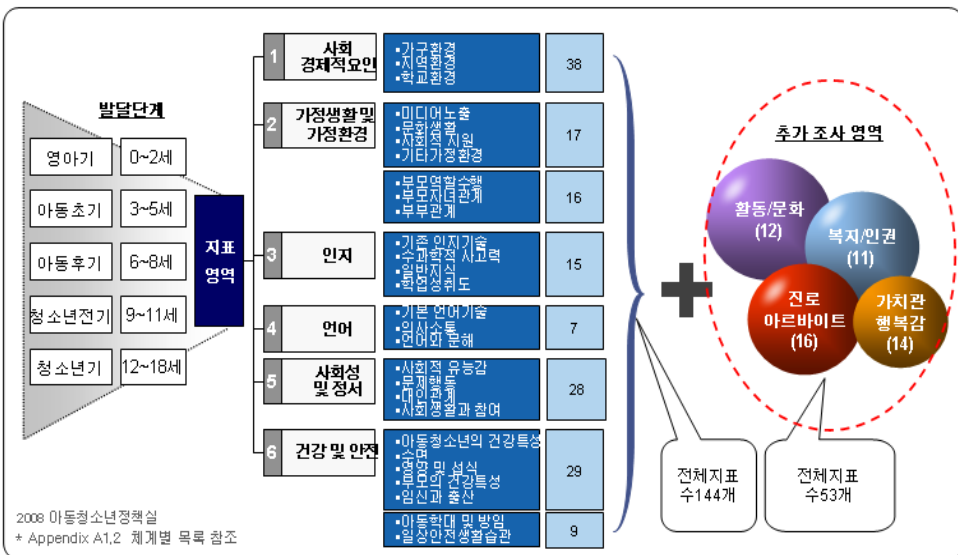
발달단계

| | |
|---|---|
| 영아기 | 0~2세 |
| 아동초기 | 3~5세 |
| 아동후기 | 6~8세 |
| 청소년전기 | 9~11세 |
| 청소년기 | 12~18세 |

지표 영역

| | | | |
|---|---|---|---|
| 1 | 사회 경제적요인 | ▪가구환경 ▪지역환경 ▪학교환경 | 38 |
| 2 | 가정생활 및 가정환경 | ▪미디어노출 ▪문화생활 ▪사회적 지원 ▪기타가정환경 | 17 |
| | | ▪부모역할수행 ▪부모자녀관계 ▪부부관계 | 16 |
| 3 | 인지 | ▪기초 인지기술 ▪수과학적 사고력 ▪일반지식 ▪학업성취도 | 15 |
| 4 | 언어 | ▪기본 언어기술 ▪의사소통 ▪언어와 문해 | 7 |
| 5 | 사회성 및 정서 | ▪사회적 유능감 ▪문제행동 ▪대인관계 ▪사회생활과 참여 | 28 |
| 6 | 건강 및 안전 | ▪아동청소년의 건강특성 ▪수면 ▪영양 및 섭식 ▪부모의 건강특성 ▪임신과 출산 | 29 |
| | | ▪아동학대 및 방임 ▪일상안전생활습관 | 9 |

추가 조사 영역

활동/문화 (12)

복지/인권 (11)

진로 아르바이트 (16)

가치관 행복감 (14)

전체지표 수144개

전체지표 수53개

2008 아동청소년정책실
* Appendix A1,2 체계별 목록 참조